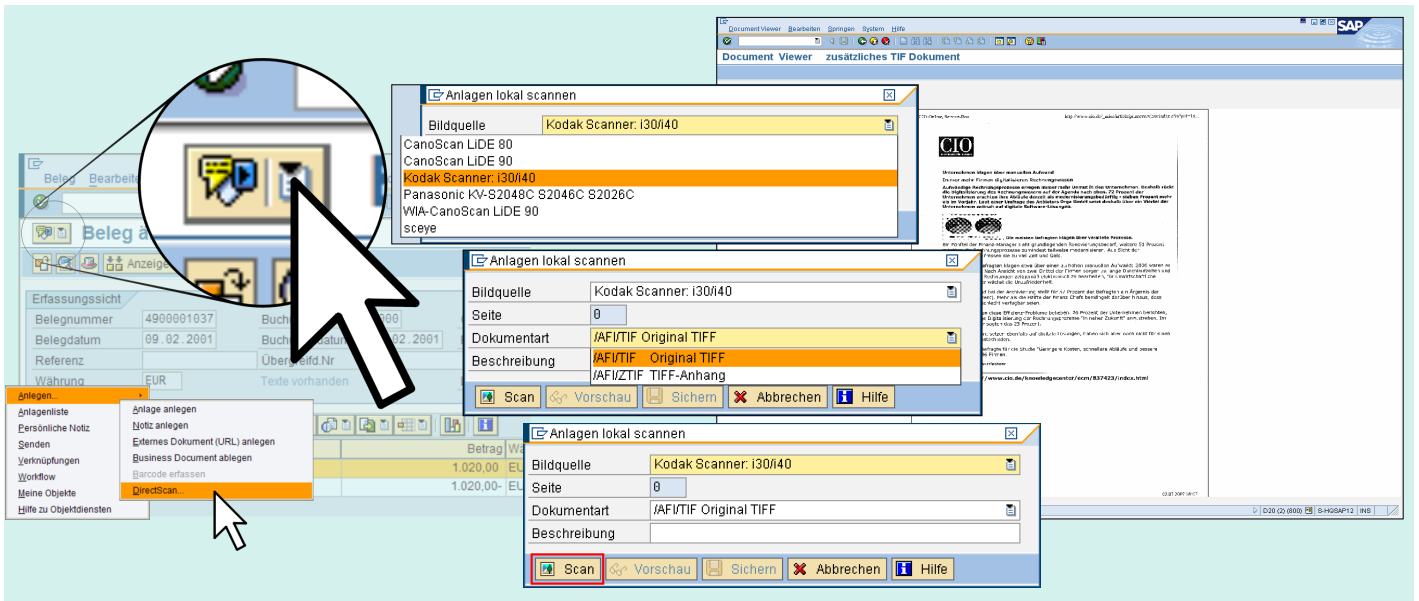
Document Viewer Bearbeiten Springen System Hilfe

SAP

Document Viewer zusätzliches TIF Dokument

CIO

Beleg Bearbeiten

Beleg ä

Anzeige

Erfassungssicht

Belegnummer 4900001037

Belegdatum 09.02.2001

Referenz

Währung EUR

Buch

Buch

Übergreifd.Nr

Texte vorhanden

Betrag

1.020,00 EU

1.020,00- EU

Anlagen...

Anlagenliste

Persönliche Notiz

Senden

Verknüpfungen

Workflow

Meine Objekte

Hilfe zu Objektdiensten

Anlage anlegen

Notiz anlegen

Externes Dokument (URL) anlegen

Business Document ablegen

Barcode erfassen

DirectScan...

Anlagen lokal scannen

Bildquelle Kodak Scanner: i30/i40

CanoScan LiDE 80

CanoScan LiDE 90

Kodak Scanner: i30/i40

Panasonic KV-S2048C S2046C S2026C

WIA-CanoScan LiDE 90

sceye

Anlagen lokal scannen

Bildquelle Kodak Scanner: i30/i40

Seite 0

Dokumentart /AFI/TIF Original TIFF

Beschreibung

/AFI/TIF Original TIFF

/AFI/ZTIF TIFF-Anhang

Scan Vorschau Sichern Abbrechen Hilfe

Anlagen lokal scannen

Bildquelle Kodak Scanner: i30/i40

Seite 0

Dokumentart /AFI/TIF Original TIFF

Beschreibung

Scan Vorschau Sichern Abbrechen Hilfe

D20 (2) (800) S-HGSAP12 INS